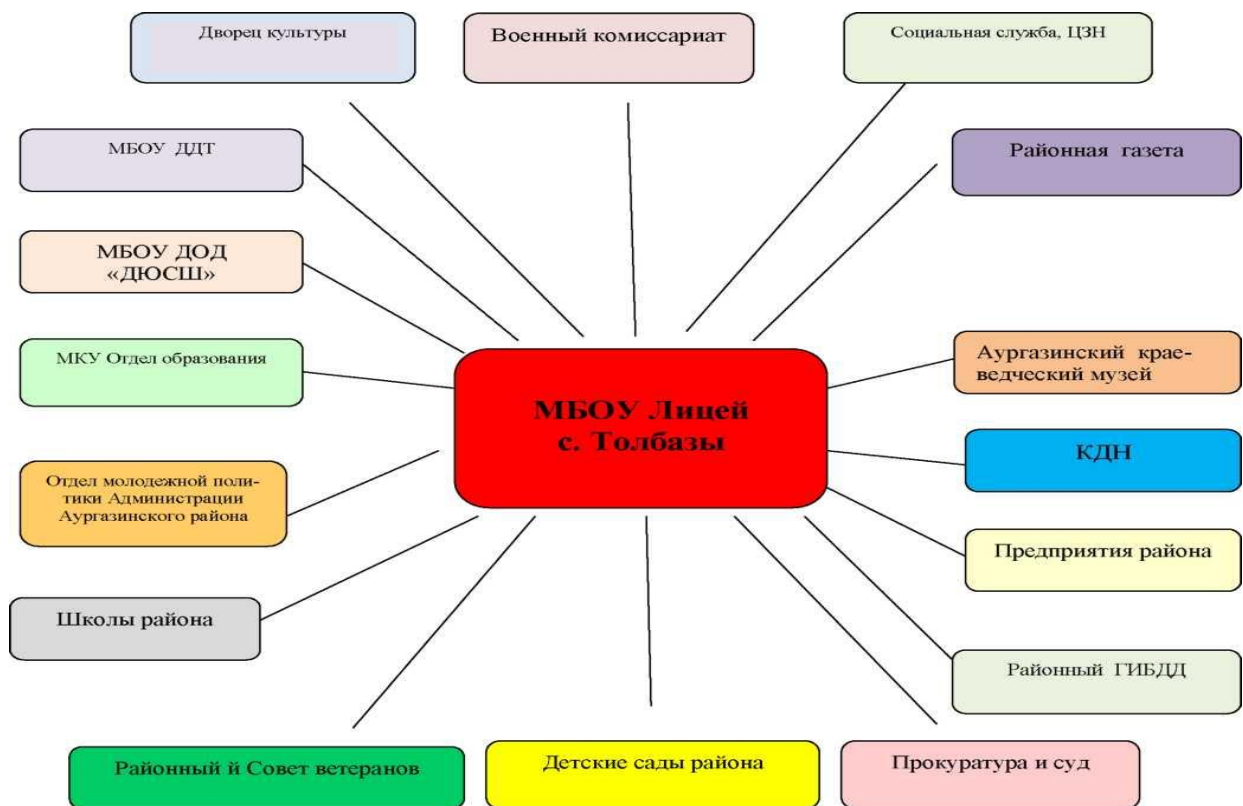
Дворец культуры

Военный комиссариат

Социальная служба, ЦЗН

МБОУ ДДТ

Районная газета

МБОУ ДОД «ДЮСШ»

МКУ Отдел образования

МБОУ Лицей с. Толбазы

Аургазинский краеведческий музей

КДН

Отдел молодежной политики Администрации Аургазинского района

Предприятия района

Школы района

Районный ГИБДД

Районный й Совет ветеранов

Детские сады района

Прокуратура и суд